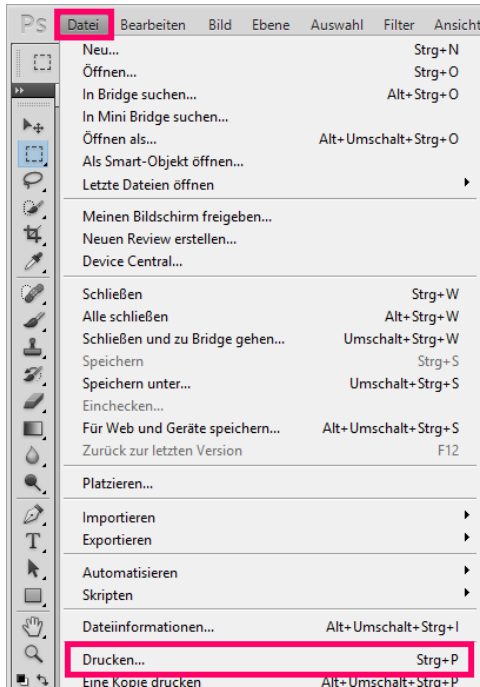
Ps Datei Bearbeiten Bild Ebene Auswahl Filter Ansicht

Neu... Strg+N
Öffnen... Strg+O
In Bridge suchen... Alt+Strg+O
In Mini Bridge suchen...
Öffnen als... Alt+Umschalt+Strg+O
Als Smart-Objekt öffnen...
Letzte Dateien öffnen

Meinen Bildschirm freigeben...
Neuen Review erstellen...
Device Central...

Schließen Strg+W
Alle schließen Alt+Strg+W
Schließen und zu Bridge gehen... Umschalt+Strg+W
Speichern Strg+S
Speichern unter... Umschalt+Strg+S
Einchecken...
Für Web und Geräte speichern... Alt+Umschalt+Strg+S
Zurück zur letzten Version F12

Platzieren...

Importieren
Exportieren

Automatisieren
Skripten

Dateiinformationen... Alt+Umschalt+Strg+I

Drucken... Strg+P
Eine Kopie drucken Alt+Umschalt+Strg+P